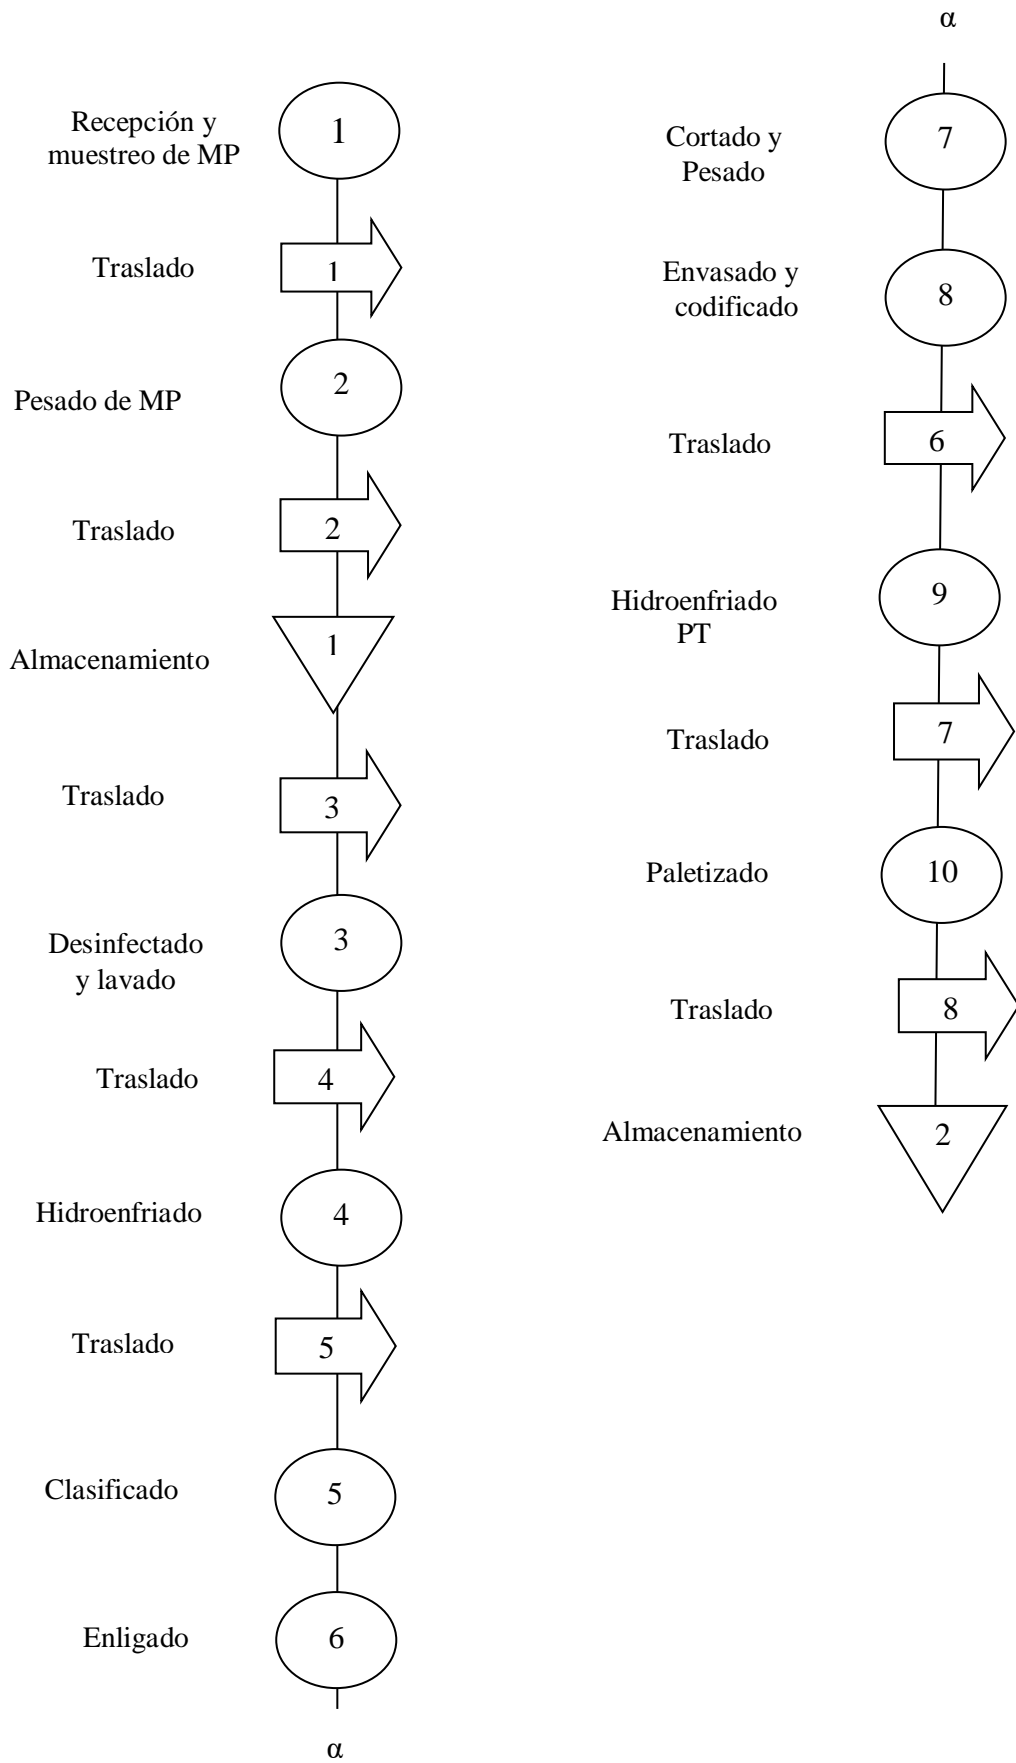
Recepción y muestreo de MP 1

Traslado 1

Pesado de MP 2

Traslado 2

Almacenamiento 1

Traslado 3

Desinfectado y lavado 3

Traslado 4

Hidroenfriado 4

Traslado 5

Clasificado 5

Enligado 6

α

α

Cortado y Pesado 7

Envasado y codificado 8

Traslado 6

Hidroenfriado PT 9

Traslado 7

Paletizado 10

Traslado 8

Almacenamiento 2